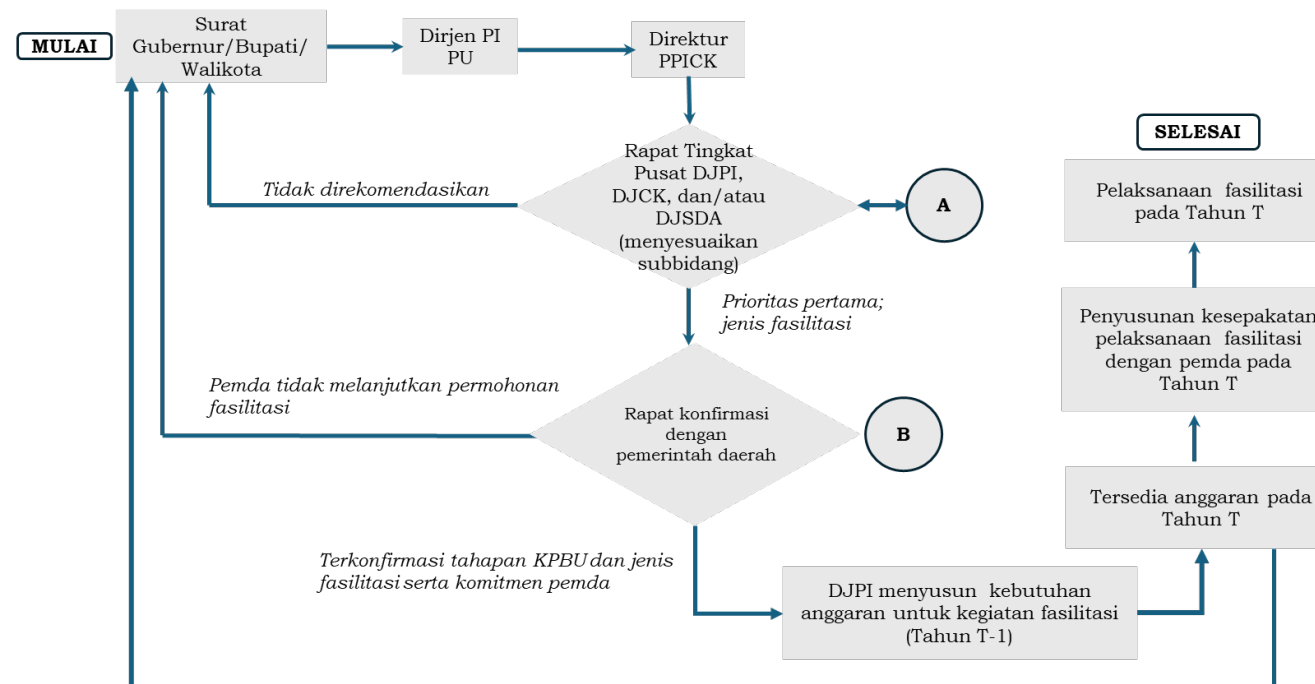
MULAI

Surat Gubernur/Bupati/ Walikota

Dirjen PI PU

Direktur PPICK

Rapat Tingkat Pusat DJPI, DJCK, dan/atau DJSDA (menyesuaikan subbidang)

Tidak direkomendasikan

A

Prioritas pertama; jenis fasilitasi

Pemda tidak melanjutkan permohonan fasilitasi

Rapat konfirmasi dengan pemerintah daerah

B

Terkonfirmasi tahapan KPBU dan jenis fasilitasi serta komitmen pemda

DJPI menyusun kebutuhan anggaran untuk kegiatan fasilitasi (Tahun T-1)

SELESAI

Pelaksanaan fasilitasi pada Tahun T

Penyusunan kesepakatan pelaksanaan fasilitasi dengan pemda pada Tahun T

Tersedia anggaran pada Tahun T